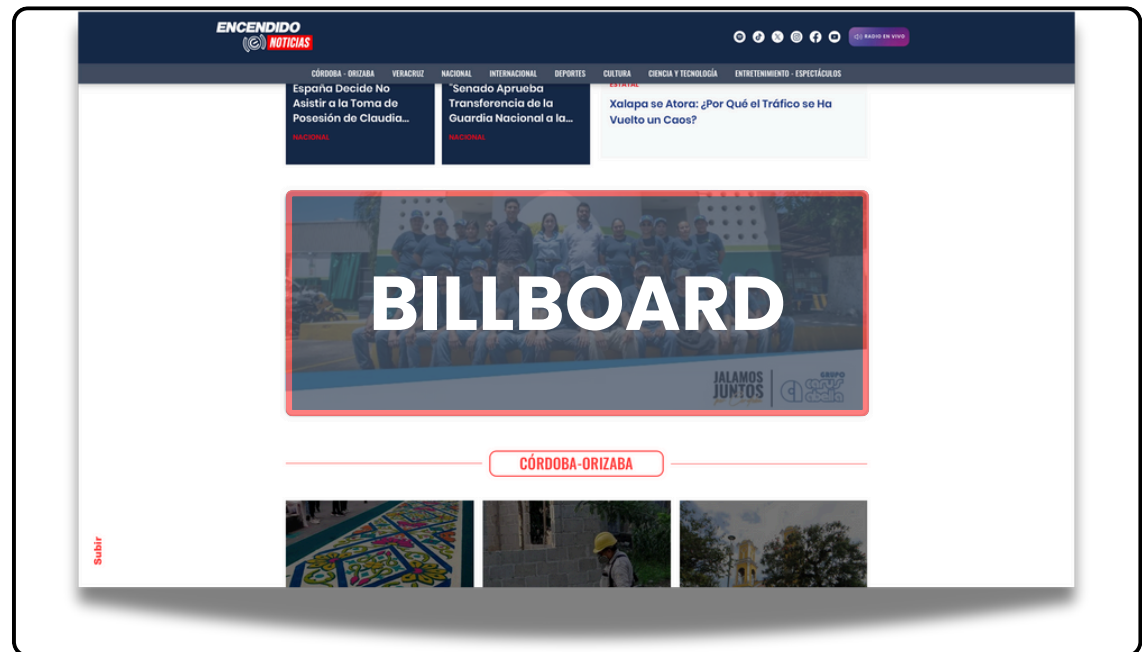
ENCENDIDO NOTICIAS

RADIO EN VIVO

CÓRDOBA - ORIZABA VERACRUZ NACIONAL INTERNACIONAL DEPORTES CULTURA CIENCIA Y TECNOLOGÍA ENTRETENIMIENTO - ESPECTÁCULOS

España Decide No Asistir a la Toma de Posesión de Claudia...
NACIONAL

"Senado Aprueba Transferencia de la Guardia Nacional a la...
NACIONAL

ESTATAL
Xalapa se Atora: ¿Por Qué el Tráfico se Ha Vuelto un Caos?

BILLBOARD

JALAMOS JUNTOS
GRUPO

CÓRDOBA-ORIZABA

Subir